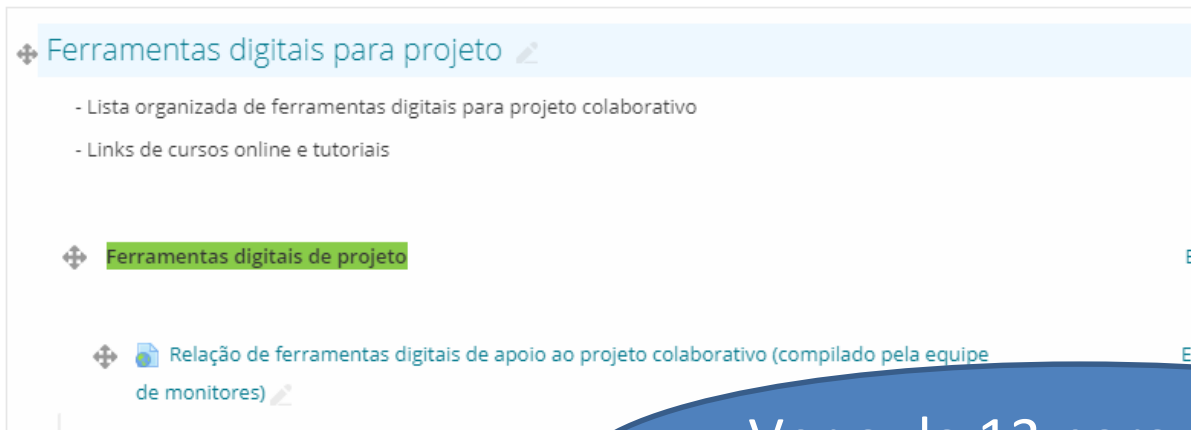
Ferramentas digitais para projeto

- Lista organizada de ferramentas digitais para projeto colaborativo

- Links de cursos online e tutoriais

Ferramentas digitais de projeto

E

Relação de ferramentas digitais de apoio ao projeto colaborativo (compilado pela equipe de monitores)

E

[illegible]